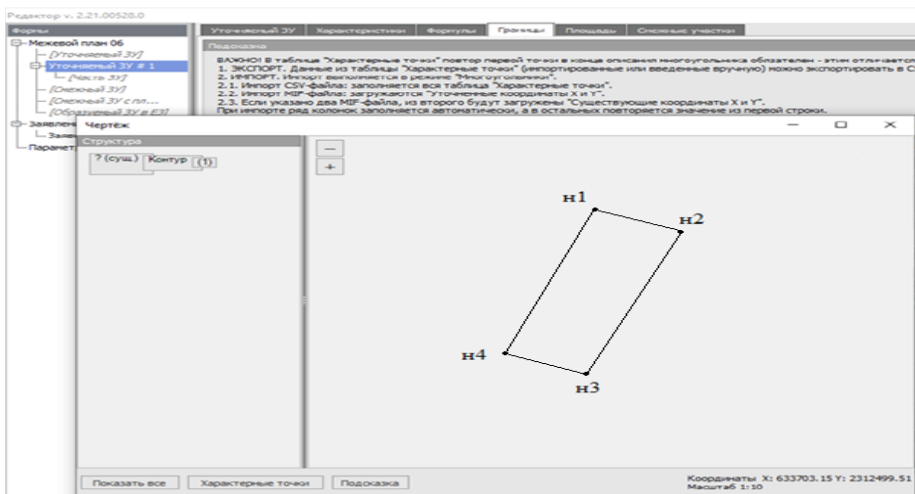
Редактор v. 2.21.00528.0

Формы

Межевой план 06
[Уточняемый ЗУ]
Уточняемый ЗУ # 1
[Часть ЗУ]
[Смежный ЗУ]
[Смежный ЗУ с пл...
[Образуемый ЗУ в ЕЗ]
Заявлен
Заяв
Парамет

Уточняемый ЗУ | Характеристики | Формулы | Границы | Площадь | Смежные участки

Подсказка

ВАЖНО! В таблице "Характерные точки" повтор первой точки в конце описания многоугольника обязателен - этим отличается
1. ЭКСПОРТ. Данные из таблицы "Характерные точки" (импортированные или введенные вручную) можно экспортировать в С
2. ИМПОРТ. Импорт выполняется в режиме "Многоугольник".
2.1. Импорт CSV-файла: заполняется вся таблица "Характерные точки".
2.2. Импорт MIF-файла: загружаются "Уточненные координаты X и Y".
2.3. Если указано два MIF-файла, из второго будут загружены "Существующие координаты X и Y".
При импорте ряд колонок заполняется автоматически, а в остальных повторяется значение из первой строки.

Чертёж

Структура

? (сущ.) Контур (1)

—
+

н1
н2
н4
н3

Показать все | Характерные точки | Подсказка

Координаты X: 633703.15 Y: 2312499.51
Масштаб 1:10